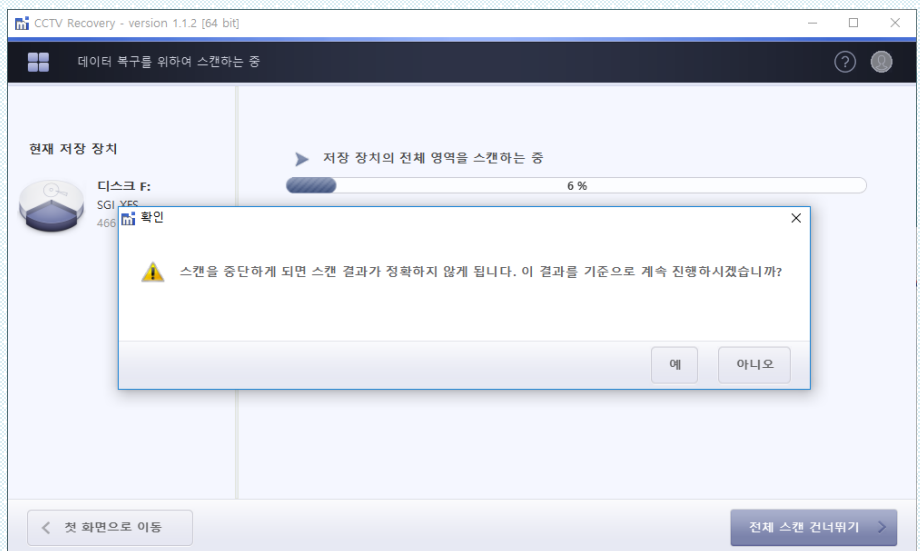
CCTV Recovery - version 1.1.2 [64 bit]

데이터 복구를 위하여 스캔하는 중

현재 저장 장치

디스크 F:
SGI XFS
466

저장 장치의 전체 영역을 스캔하는 중

6 %

확인

스캔을 중단하게 되면 스캔 결과가 정확하지 않게 됩니다. 이 결과를 기준으로 계속 진행하시겠습니까?

예
아니오

첫 화면으로 이동

전체 스캔 건너뛰기